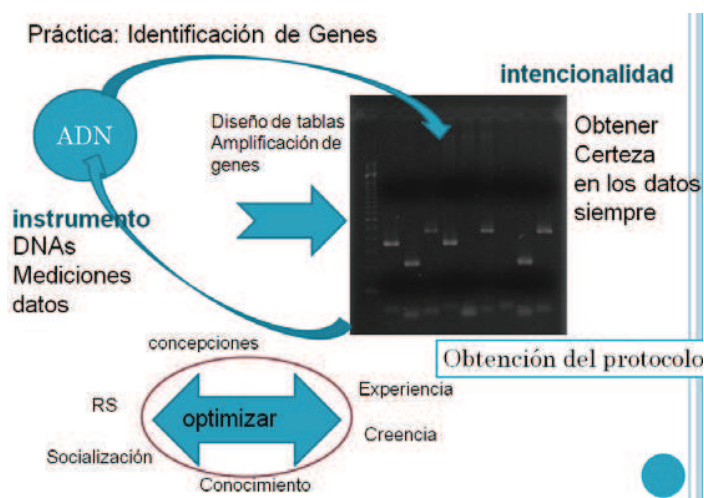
Práctica: Identificación de Genes

ADN

intencionalidad

Diseño de tablas
Amplificación de genes

Obtener
Certeza
en los datos
siempre

instrumento
DNAs
Mediciones
datos

concepciones

Obtención del protocolo

RS

optimizar

Experiencia

Creencia

Socialización

Conocimiento